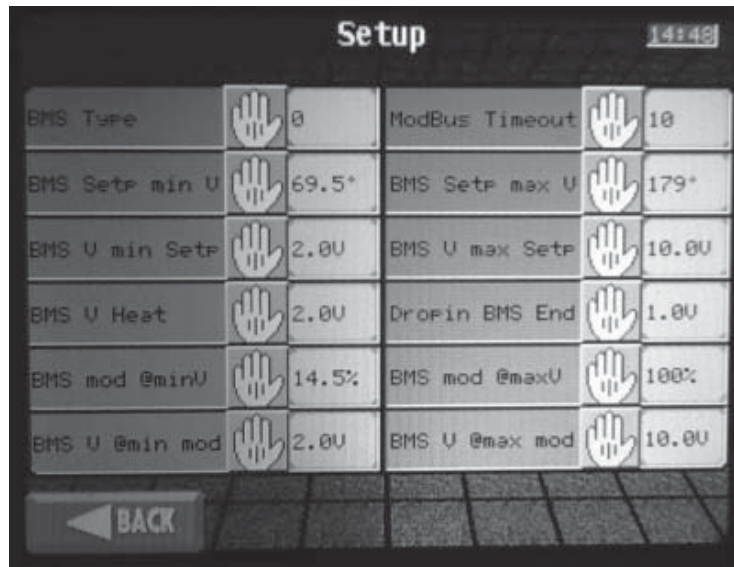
Setup

14:48

BMS Type 0

ModBus Timeout 10

BMS Setp min V 69.5°

BMS Setp max V 179°

BMS V min Setp 2.0V

BMS V max Setp 10.0V

BMS V Heat 2.0V

Dropin BMS End 1.0V

BMS mod @minV 14.5%

BMS mod @maxV 100%

BMS V @min mod 2.0V

BMS V @max mod 10.0V

BACK